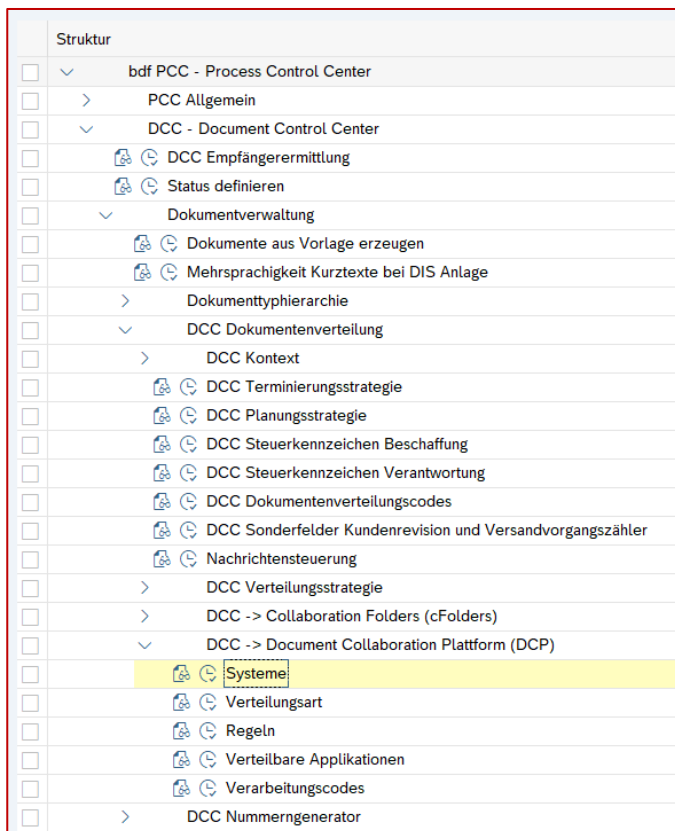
Struktur

bdf PCC - Process Control Center

PCC Allgemein

DCC - Document Control Center

DCC Empfängerermittlung

Status definieren

Dokumentverwaltung

Dokumente aus Vorlage erzeugen

Mehrsprachigkeit Kurztexte bei DIS Anlage

Dokumenttyphierarchie

DCC Dokumentenverteilung

DCC Kontext

DCC Terminierungsstrategie

DCC Planungsstrategie

DCC Steuerkennzeichen Beschaffung

DCC Steuerkennzeichen Verantwortung

DCC Dokumentenverteilungscodes

DCC Sonderfelder Kundenrevision und Versandvorgangszähler

Nachrichtensteuerung

DCC Verteilungsstrategie

DCC -> Collaboration Folders (cFolders)

DCC -> Document Collaboration Plattform (DCP)

Systeme

Verteilungsart

Regeln

Verteilbare Applikationen

Verarbeitungscodes

DCC Nummerngenerator